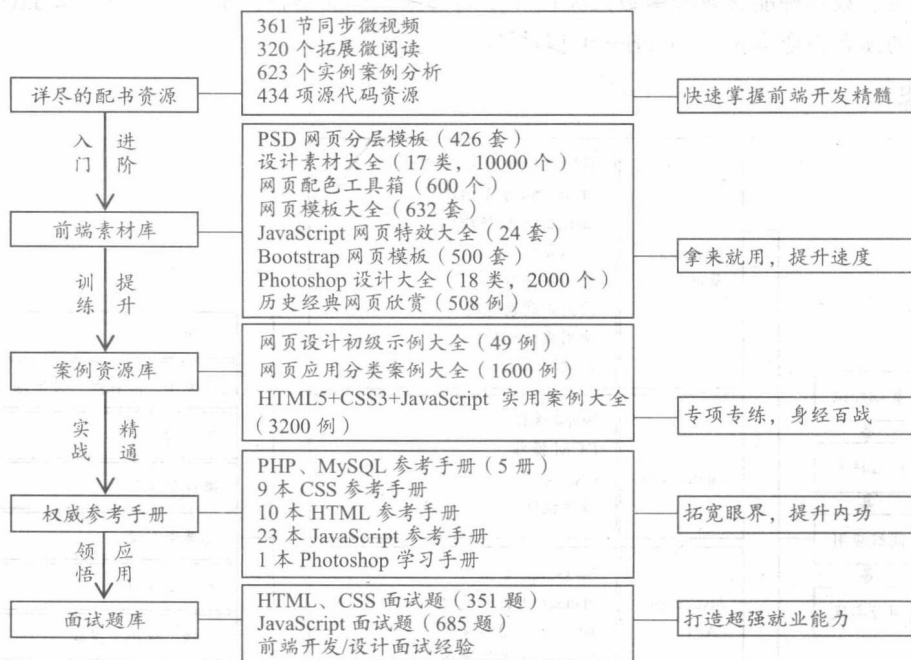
详尽的配书资源

361 节同步微视频
320 个拓展微阅读
623 个实例案例分析
434 项源代码资源

快速掌握前端开发精髓

入门 进阶

前端素材库

PSD 网页分层模板（426 套）
设计素材大全（17 类，10000 个）
网页配色工具箱（600 个）
网页模板大全（632 套）
JavaScript 网页特效大全（24 套）
Bootstrap 网页模板（500 套）
Photoshop 设计大全（18 类，2000 个）
历史经典网页欣赏（508 例）

拿来就用，提升速度

训练 提升

案例资源库

网页设计初级示例大全（49 例）
网页应用分类案例大全（1600 例）
HTML5+CSS3+JavaScript 实用案例大全（3200 例）

专项专练，身经百战

实战 精通

权威参考手册

PHP、MySQL 参考手册（5 册）
9 本 CSS 参考手册
10 本 HTML 参考手册
23 本 JavaScript 参考手册
1 本 Photoshop 学习手册

拓宽眼界，提升内功

领悟 应用

面试题库

HTML、CSS 面试题（351 题）
JavaScript 面试题（685 题）
前端开发/设计面试经验

打造超强就业能力